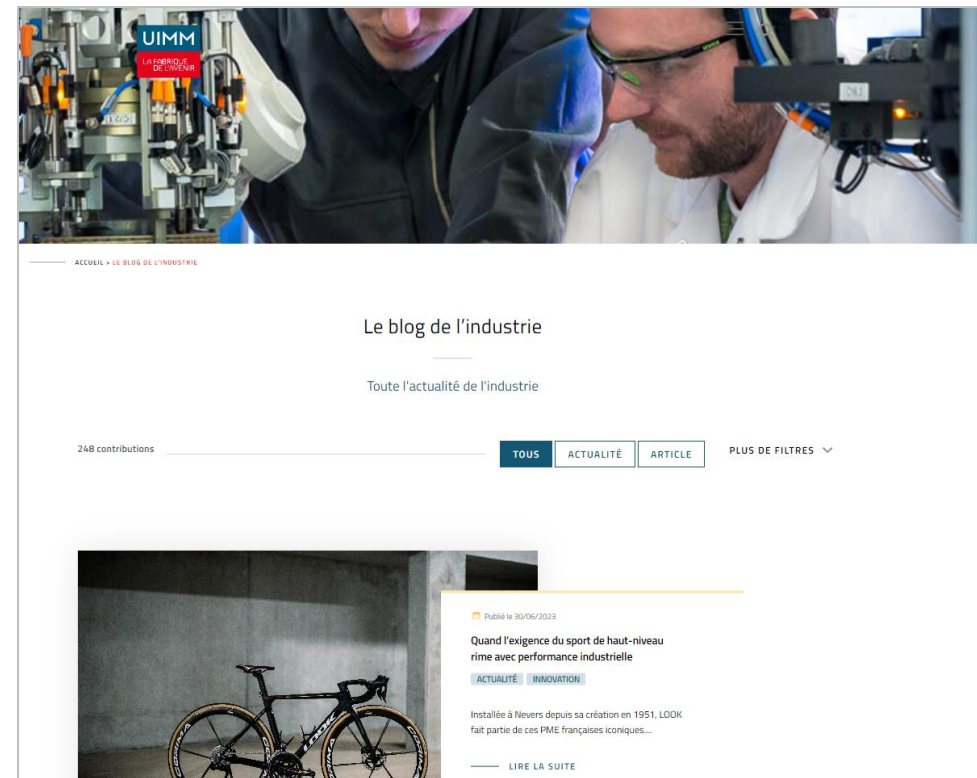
UIMM
LA FABRIQUE DE L'AVENIR

ACCUEIL > LE BLOG DE L'INDUSTRIE

Le blog de l'industrie

Toute l'actualité de l'industrie

248 contributions

TOUS ACTUALITÉ ARTICLE PLUS DE FILTRES

Publié le 30/06/2023

Quand l'exigence du sport de haut-niveau rime avec performance industrielle

ACTUALITÉ INNOVATION

Installée à Nevers depuis sa création en 1951, LOOK fait partie de ces PME françaises iconiques,...

LIRE LA SUITE